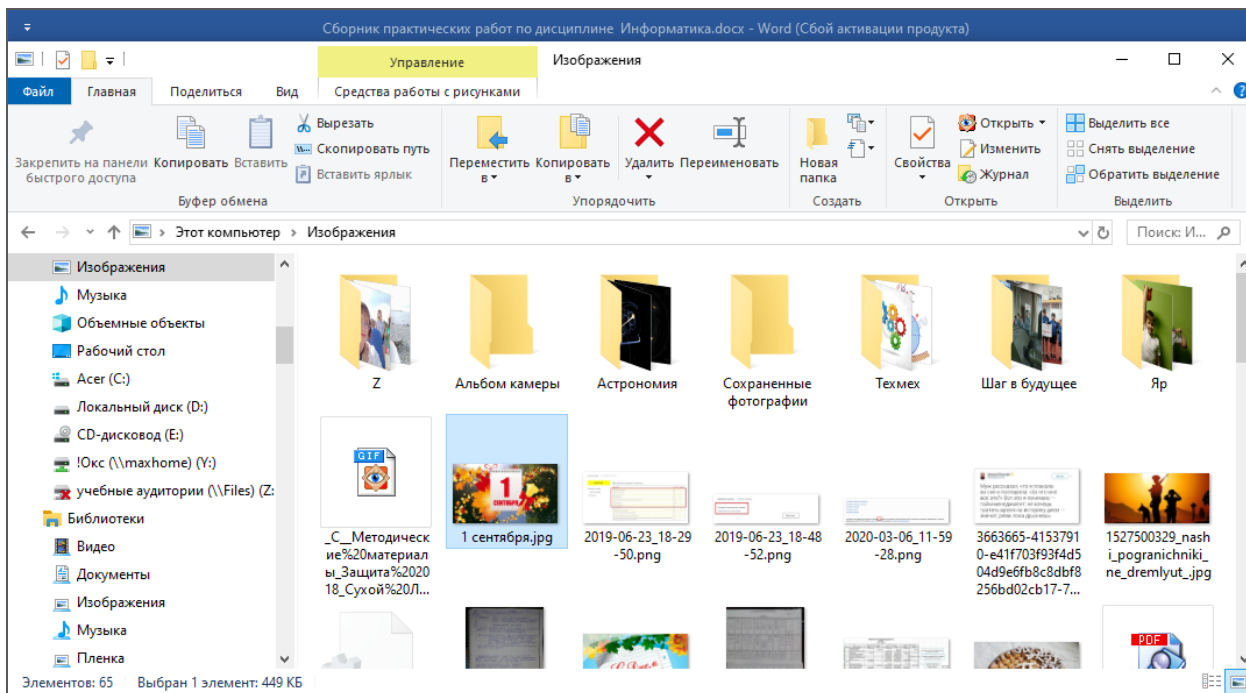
Сборник практических работ по дисциплине Информатика.docx - Word (Сбой активации продукта)

Управление
Изображения

Файл
Главная
Поделиться
Вид
Средства работы с рисунками

Закрепить на панели быстрого доступа
Копировать
Вставить
Вырезать
Скопировать путь
Вставить ярлык
Буфер обмена

Переместить в
Копировать в
Удалить
Переименовать
Упорядочить

Новая папка
Создать

Свойства
Открыть
Изменить
Журнал
Открыть

Выделить все
Снять выделение
Обратить выделение
Выделить

Этот компьютер > Изображения
Поиск: И...

Изображения
Музыка
Объемные объекты
Рабочий стол
Acer (C:)
Локальный диск (D:)
CD-дисковод (E:)
!Окс (\\maxhome) (Y:)
учебные аудитории (\\Files) (Z:
Библиотеки
Видео
Документы
Изображения
Музыка
Пленка

Z
Альбом камеры
Астрономия
Сохраненные фотографии
Техмех
Шаг в будущее
Яр

_С__Методические%20материалы_Защита%202018_Сухой%20Л...
1 сентября.jpg
2019-06-23_18-29-50.png
2019-06-23_18-48-52.png
2020-03-06_11-59-28.png
3663665-41537910-e41f703f93f4d504d9e6fb8c8dbf8256bd02cb17-7...
1527500329_nashi_pogranichniki_ne_dremlyut_.jpg

Элементов: 65
Выбран 1 элемент: 449 КБ